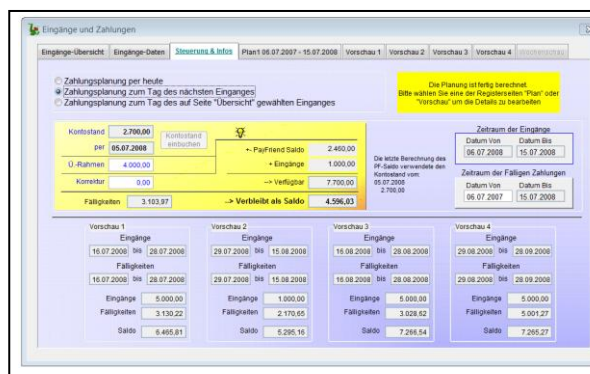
Eingänge und Zahlungen

Eingänge-Übersicht | Eingänge-Daten | Steuerung & Infos | Plan1 06.07.2007 - 15.07.2008 | Vorschau 1 | Vorschau 2 | Vorschau 3 | Vorschau 4 | Wochenvorschau

Zahlungsplanung per heute
Zahlungsplanung zum Tag des nächsten Einganges
Zahlungsplanung zum Tag des auf Seite "Übersicht" gewählten Einganges

Die Planung ist fertig berechnet.
Bitte wählen Sie eine der Registerseiten "Plan" oder "Vorschau" um die Details zu bearbeiten

Kontostand 2.700,00 | Kontostand einbuchen
per 05.07.2008
Ü.-Rahmen 4.000,00
Korrektur 0,00
Fälligkeiten 3.103,97

+- PayFriend Saldo 2.460,00
+ Eingänge 1.000,00
--> Verfügbar 7.700,00
--> Verbleibt als Saldo 4.596,03

Die letzte Berechnung des PF-Saldo verwendete den Kontostand vom: 05.07.2008 2.700,00

Zeitraum der Eingänge
Datum Von 06.07.2008 | Datum Bis 15.07.2008

Zeitraum der Fälligen Zahlungen
Datum Von 06.07.2007 | Datum Bis 15.07.2008

Vorschau 1
Eingänge
16.07.2008 bis 28.07.2008
Fälligkeiten
16.07.2008 bis 28.07.2008
Eingänge 5.000,00
Fälligkeiten 3.130,22
Saldo 6.465,81

Vorschau 2
Eingänge
29.07.2008 bis 15.08.2008
Fälligkeiten
29.07.2008 bis 15.08.2008
Eingänge 1.000,00
Fälligkeiten 2.170,65
Saldo 5.295,16

Vorschau 3
Eingänge
16.08.2008 bis 28.08.2008
Fälligkeiten
16.08.2008 bis 28.08.2008
Eingänge 5.000,00
Fälligkeiten 3.028,62
Saldo 7.266,54

Vorschau 4
Eingänge
29.08.2008 bis 28.09.2008
Fälligkeiten
29.08.2008 bis 28.09.2008
Eingänge 5.000,00
Fälligkeiten 5.001,27
Saldo 7.265,27